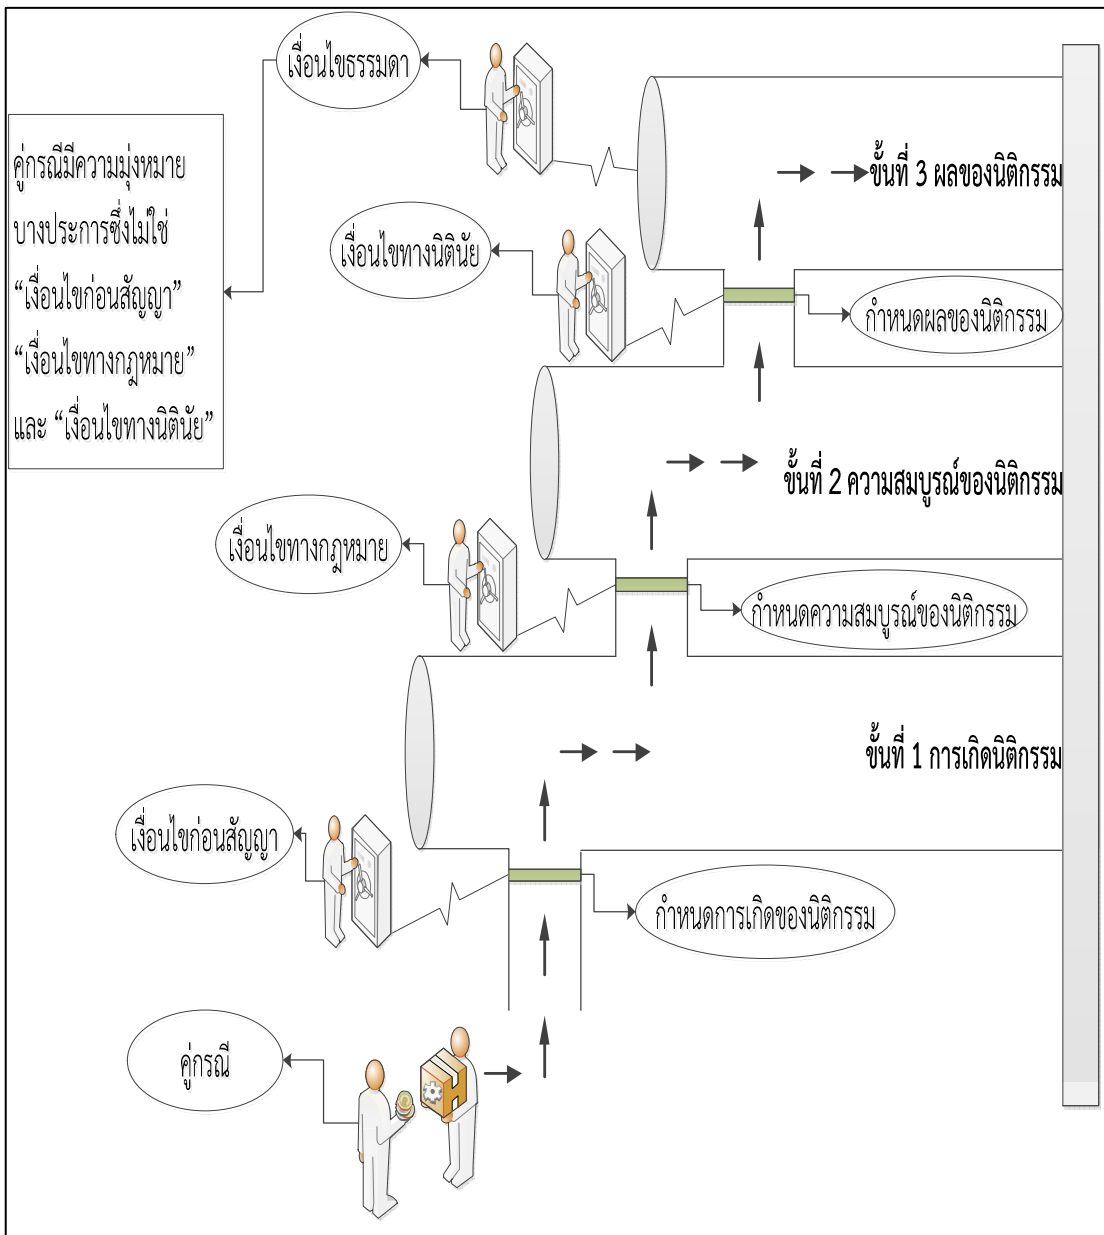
เงื่อนไขธรรมดา

คู่กรณีมีความมุ่งหมายบางประการซึ่งไม่ใช่ "เงื่อนไขก่อนสัญญา" "เงื่อนไขทางกฎหมาย" และ "เงื่อนไขทางนิตินัย"

ขั้นที่ 3 ผลของนิติกรรม

เงื่อนไขทางนิตินัย

กำหนดผลของนิติกรรม

ขั้นที่ 2 ความสมบูรณ์ของนิติกรรม

เงื่อนไขทางกฎหมาย

กำหนดความสมบูรณ์ของนิติกรรม

ขั้นที่ 1 การเกิดนิติกรรม

เงื่อนไขก่อนสัญญา

กำหนดการเกิดของนิติกรรม

คู่กรณี